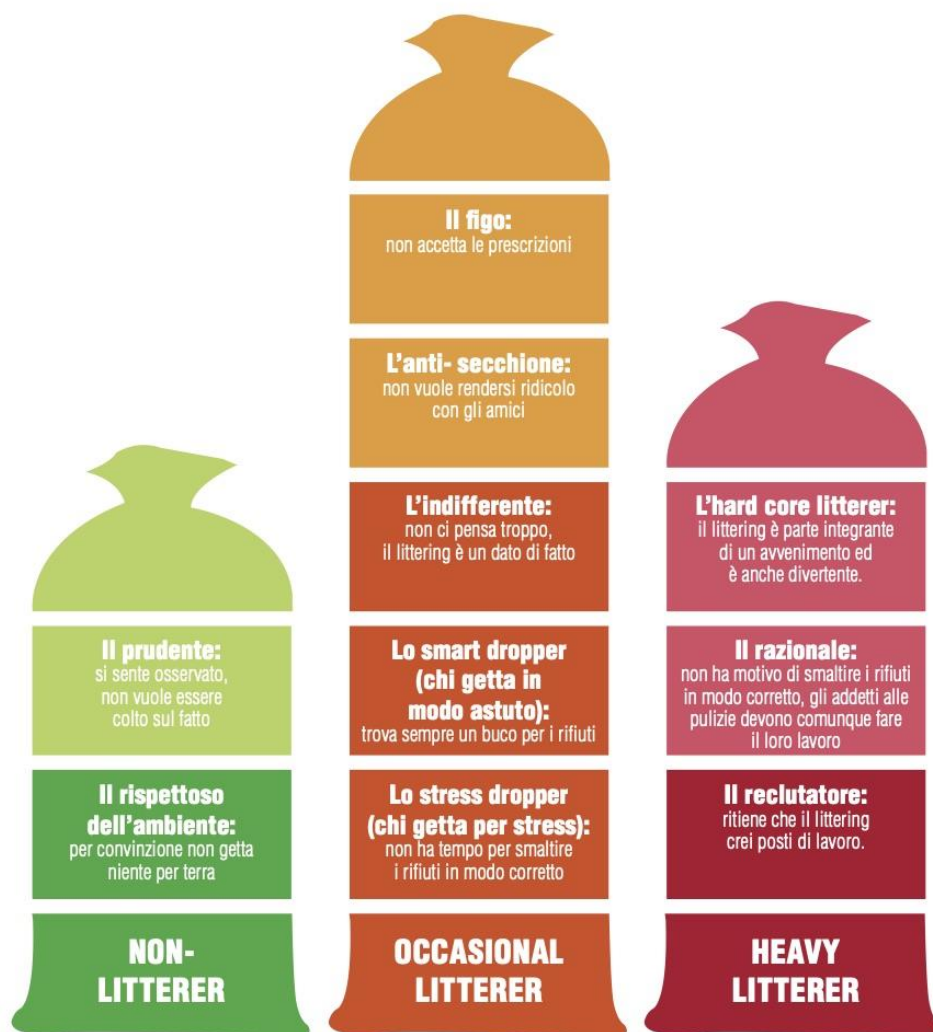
Il prudente:
si sente osservato, non vuole essere colto sul fatto

Il rispettoso dell'ambiente:
per convinzione non getta niente per terra

NON-LITTERER

Il figo:
non accetta le prescrizioni

L'anti- secchione:
non vuole rendersi ridicolo con gli amici

L'indifferente:
non ci pensa troppo, il littering è un dato di fatto

Lo smart dropper (chi getta in modo astuto):
trova sempre un buco per i rifiuti

Lo stress dropper (chi getta per stress):
non ha tempo per smaltire i rifiuti in modo corretto

OCCASIONAL LITTERER

L'hard core litterer:
il littering è parte integrante di un avvenimento ed è anche divertente.

Il razionale:
non ha motivo di smaltire i rifiuti in modo corretto, gli addetti alle pulizie devono comunque fare il loro lavoro

Il reclutatore:
ritiene che il littering crei posti di lavoro.

HEAVY LITTERER